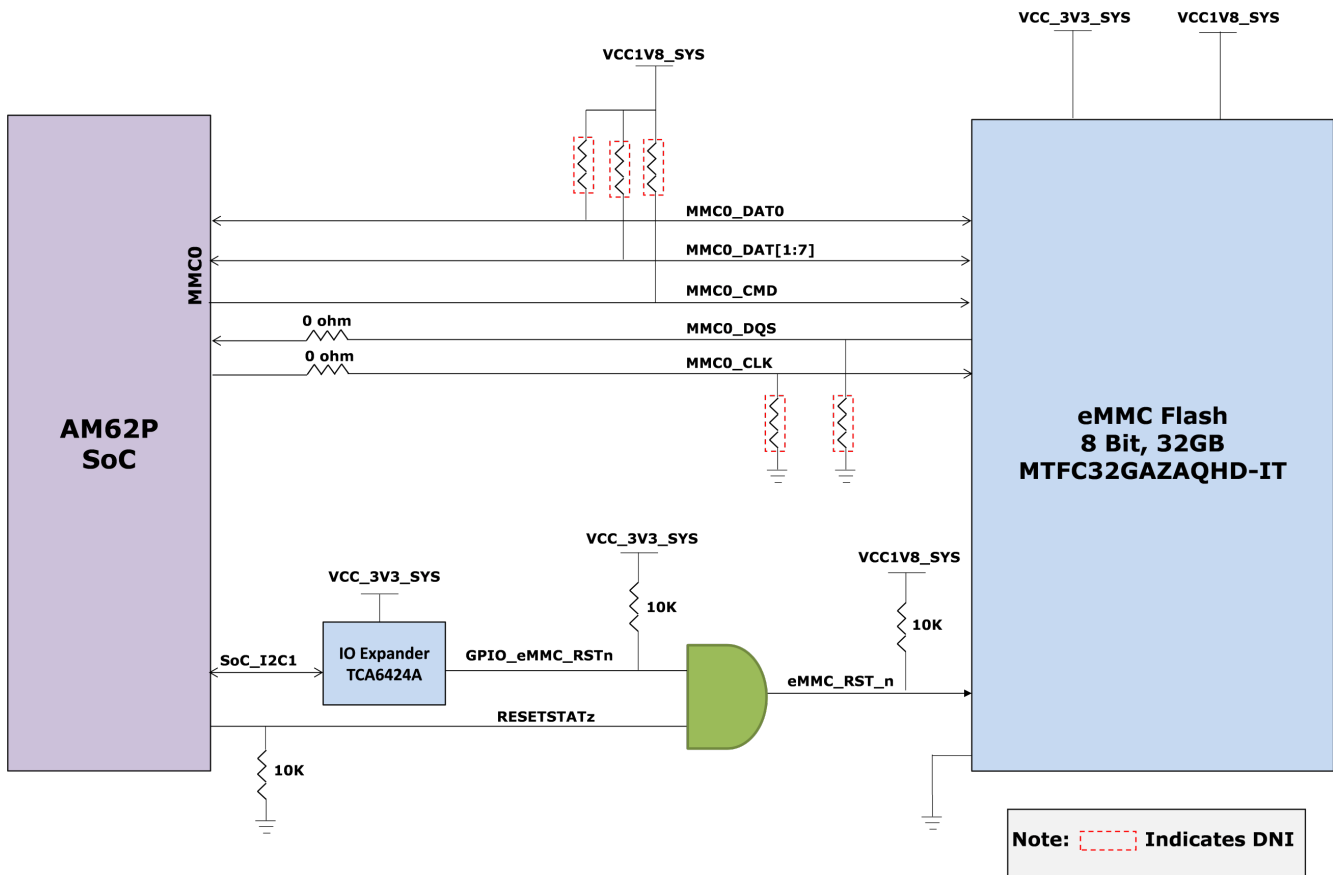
VCC_3V3_SYS VCC1V8_SYS

VCC1V8_SYS

MMC0

MMC0_DAT0

MMC0_DAT[1:7]

MMC0_CMD

0 ohm

MMC0_DQS

0 ohm

MMC0_CLK

AM62P
SoC

eMMC Flash
8 Bit, 32GB
MTFC32GAZAQHD-IT

VCC_3V3_SYS

VCC_3V3_SYS

VCC1V8_SYS

10K

10K

SoC_I2C1

IO Expander
TCA6424A

GPIO_eMMC_RSTn

eMMC_RST_n

RESETSTATz

10K

Note: Indicates DNI